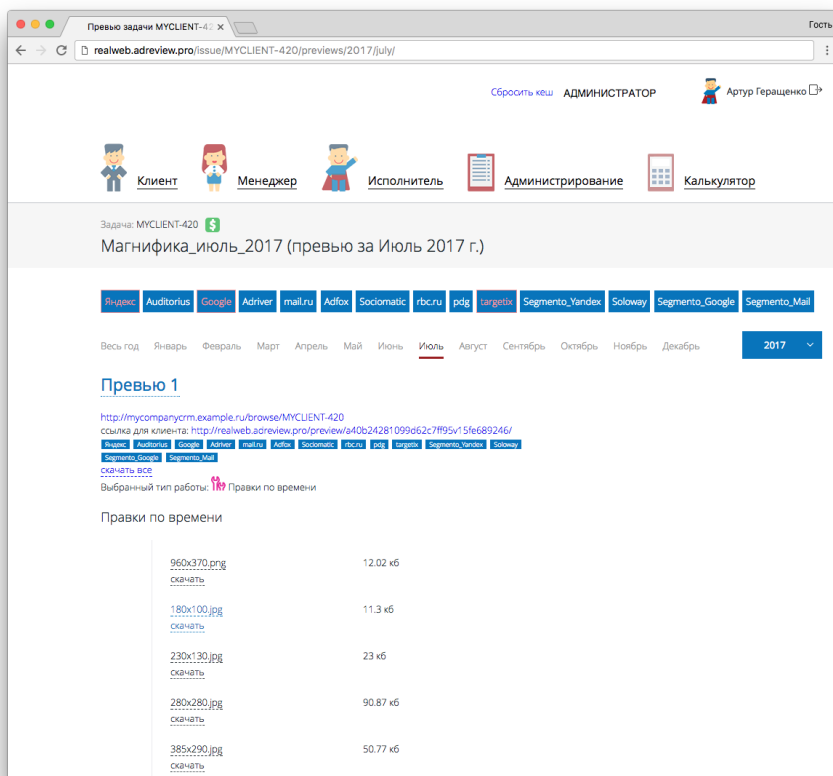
Превью задачи MYCLIENT-42 ×

Гость

realweb.adreview.pro/issue/MYCLIENT-420/previews/2017/july/

Сбросить кеш АДМИНИСТРАТОР

Артур Геращенко

Клиент Менеджер Исполнитель Администрирование Калькулятор

Задача: MYCLIENT-420 $

Магнифика_июль_2017 (превью за Июль 2017 г.)

Яндекс Auditorius Google Adriver mail.ru Adfox Sociomatic rbc.ru pdg targetix Segmento_Yandex Soloway Segmento_Google Segmento_Mail

Весь год Январь Февраль Март Апрель Май Июнь Июль Август Сентябрь Октябрь Ноябрь Декабрь

2017

Превью 1

http://mycompanycrm.example.ru/browse/MYCLIENT-420
ссылка для клиента: http://realweb.adreview.pro/preview/a40b24281099d62c7ff95v15fe689246/

Яндекс Auditorius Google Adriver mail.ru Adfox Sociomatic rbc.ru pdg targetix Segmento_Yandex Soloway Segmento_Google Segmento_Mail

скачать все

Выбранный тип работы: Правки по времени

Правки по времени

| | |
|---|---|
| 960x370.png скачать | 12.02 кб |
| 180x100.jpg скачать | 11.3 кб |
| 230x130.jpg скачать | 23 кб |
| 280x280.jpg скачать | 90.87 кб |
| 385x290.jpg скачать | 50.77 кб |